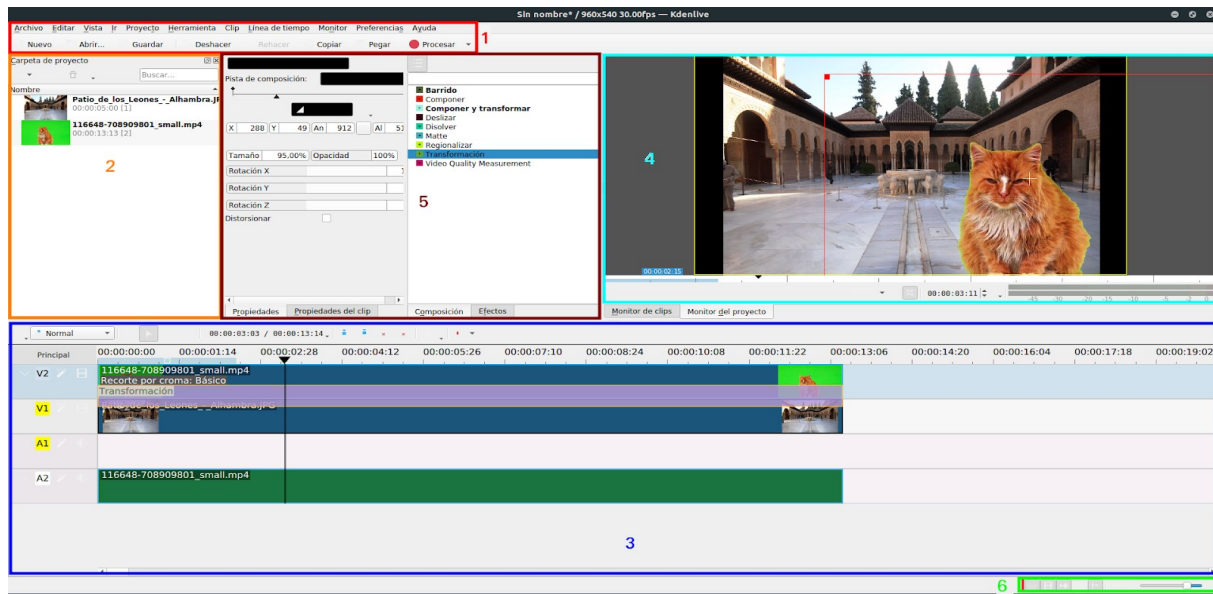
Sin nombre* / 960x540 30.00fps — Kdenlive

Archivo Editar Vista Ir Proyecto Herramienta Clip Línea de tiempo Monitor Preferencias Ayuda

Nuevo Abrir... Guardar Deshacer Rehacer Copiar Pegar Procesar

1

Carpeta de proyecto

Buscar...

Nombre

Patio_de_los_Leones_-_Alhambra.JF
00:00:05:00 [1]

116648-708909801_small.mp4
00:00:13:13 [2]

2

Pista de composición:

X 288 Y 49 An 912 Al 51

Tamaño 95,00% Opacidad 100%

Rotación X

Rotación Y

Rotación Z

Distorsionar

5

Barrido
Componer
Componer y transformar
Deslizar
Disolver
Matte
Regionalizar
Transformación
Video Quality Measurement

Propiedades Propiedades del clip Composición Efectos

4

00:00:02:15

00:00:03:11

-45 -30 -20 -15 -10 -5 -2 0

Monitor de clips Monitor del proyecto

Normal

00:00:03:03 / 00:00:13:14

Principal 00:00:00:00 00:00:01:14 00:00:02:28 00:00:04:12 00:00:05:26 00:00:07:10 00:00:08:24 00:00:10:08 00:00:11:22 00:00:13:06 00:00:14:20 00:00:16:04 00:00:17:18 00:00:19:02

V2 116648-708909801_small.mp4
Recorte por croma: Básico
Transformación

V1 Patio_de_los_Leones_-_Alhambra.JPG

A1

A2 116648-708909801_small.mp4

3

6